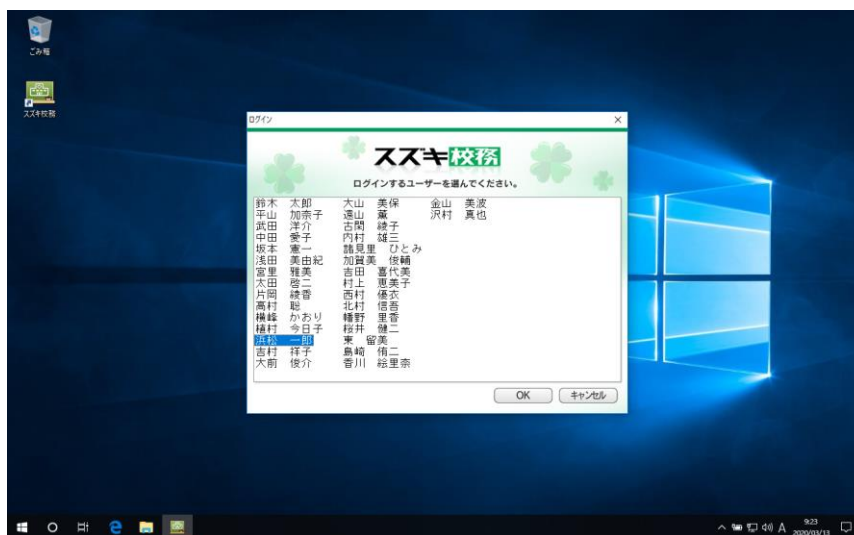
ごみ箱

スズキ校務

ログイン

スズキ校務

ログインするユーザーを選んでください。

鈴木　太郎
平山　加奈子
武田　洋介
中田　愛子
坂本　憲一
浅田　美由紀
宮里　雅美
太田　啓二
片岡　綾香
高村　聡
横峰　かおり
植村　今日子
浜松　一郎
吉村　祥子
大前　俊介

大山　美保
遠山　薫
古関　綾子
内村　雄三
諸見里　ひとみ
加賀美　俊輔
吉田　喜代美
村上　恵美子
西村　優奈
北村　信吾
幡野　里香
桜井　健二
東　留美
島崎　侑二
香川　絵里奈

金山　美波
沢村　真也

OK
キャンセル

9:23
2020/03/13